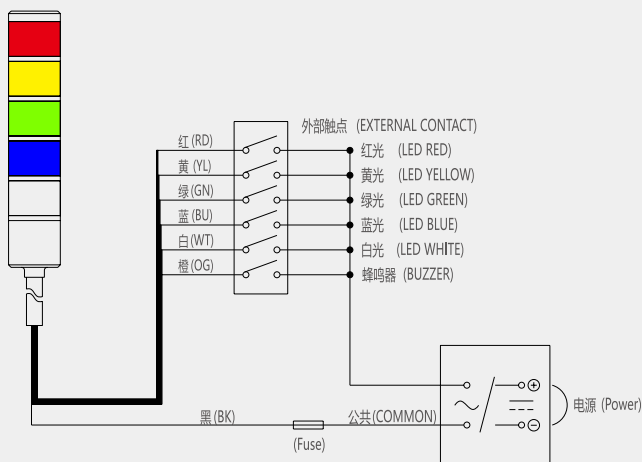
外部触点 (EXTERNAL CONTACT)

红 (RD)
黄 (YL)
绿 (GN)
蓝 (BU)
白 (WT)
橙 (OG)

红光 (LED RED)
黄光 (LED YELLOW)
绿光 (LED GREEN)
蓝光 (LED BLUE)
白光 (LED WHITE)
蜂鸣器 (BUZZER)

黑 (BK)
(Fuse)
公共 (COMMON)

$\oplus$
$\ominus$
电源 (Power)